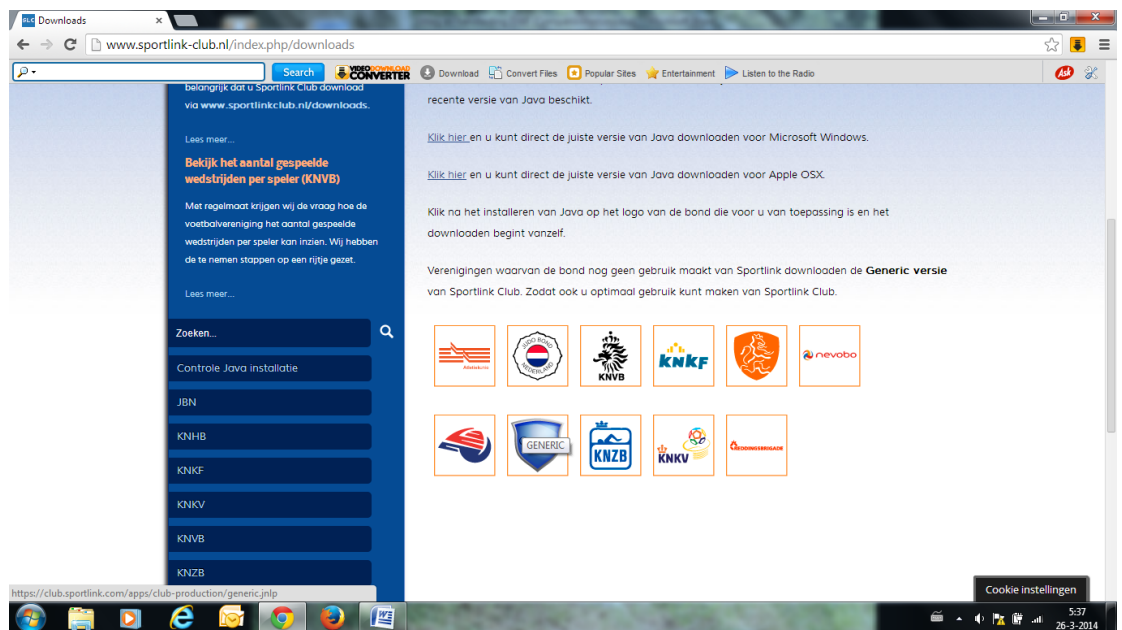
Downloads

www.sportlink-club.nl/index.php/downloads

Search Download Convert Files Popular Sites Entertainment Listen to the Radio

belangrijk dat u Sportlink Club download via www.sportlinkclub.nl/downloads.

Lees meer...

Bekijk het aantal gespeelde wedstrijden per speler (KNVB)

Met regelmaat krijgen wij de vraag hoe de voetbalvereniging het aantal gespeelde wedstrijden per speler kan inzien. Wij hebben de te nemen stappen op een rijtje gezet.

Lees meer...

Zoeken...

Controle Java installatie

JBN

KNHB

KNKF

KNKV

KNVB

KNZB

recente versie van Java beschikt.

Klik hier en u kunt direct de juiste versie van Java downloaden voor Microsoft Windows.

Klik hier en u kunt direct de juiste versie van Java downloaden voor Apple OSX.

Klik na het installeren van Java op het logo van de bond die voor u van toepassing is en het downloaden begint vanzelf.

Verenigingen waarvan de bond nog geen gebruik maakt van Sportlink downloaden de Generic versie van Sportlink Club. Zodat ook u optimaal gebruik kunt maken van Sportlink Club.

Atletiekunie JUDO BOND NEDERLAND KNVB KNKF nevobo

GENERIC KNZB KNKV REDDINGSBRIGADE

https://club.sportlink.com/apps/club-production/generic.jnlp

Cookie instellingen

5:37
26-3-2014